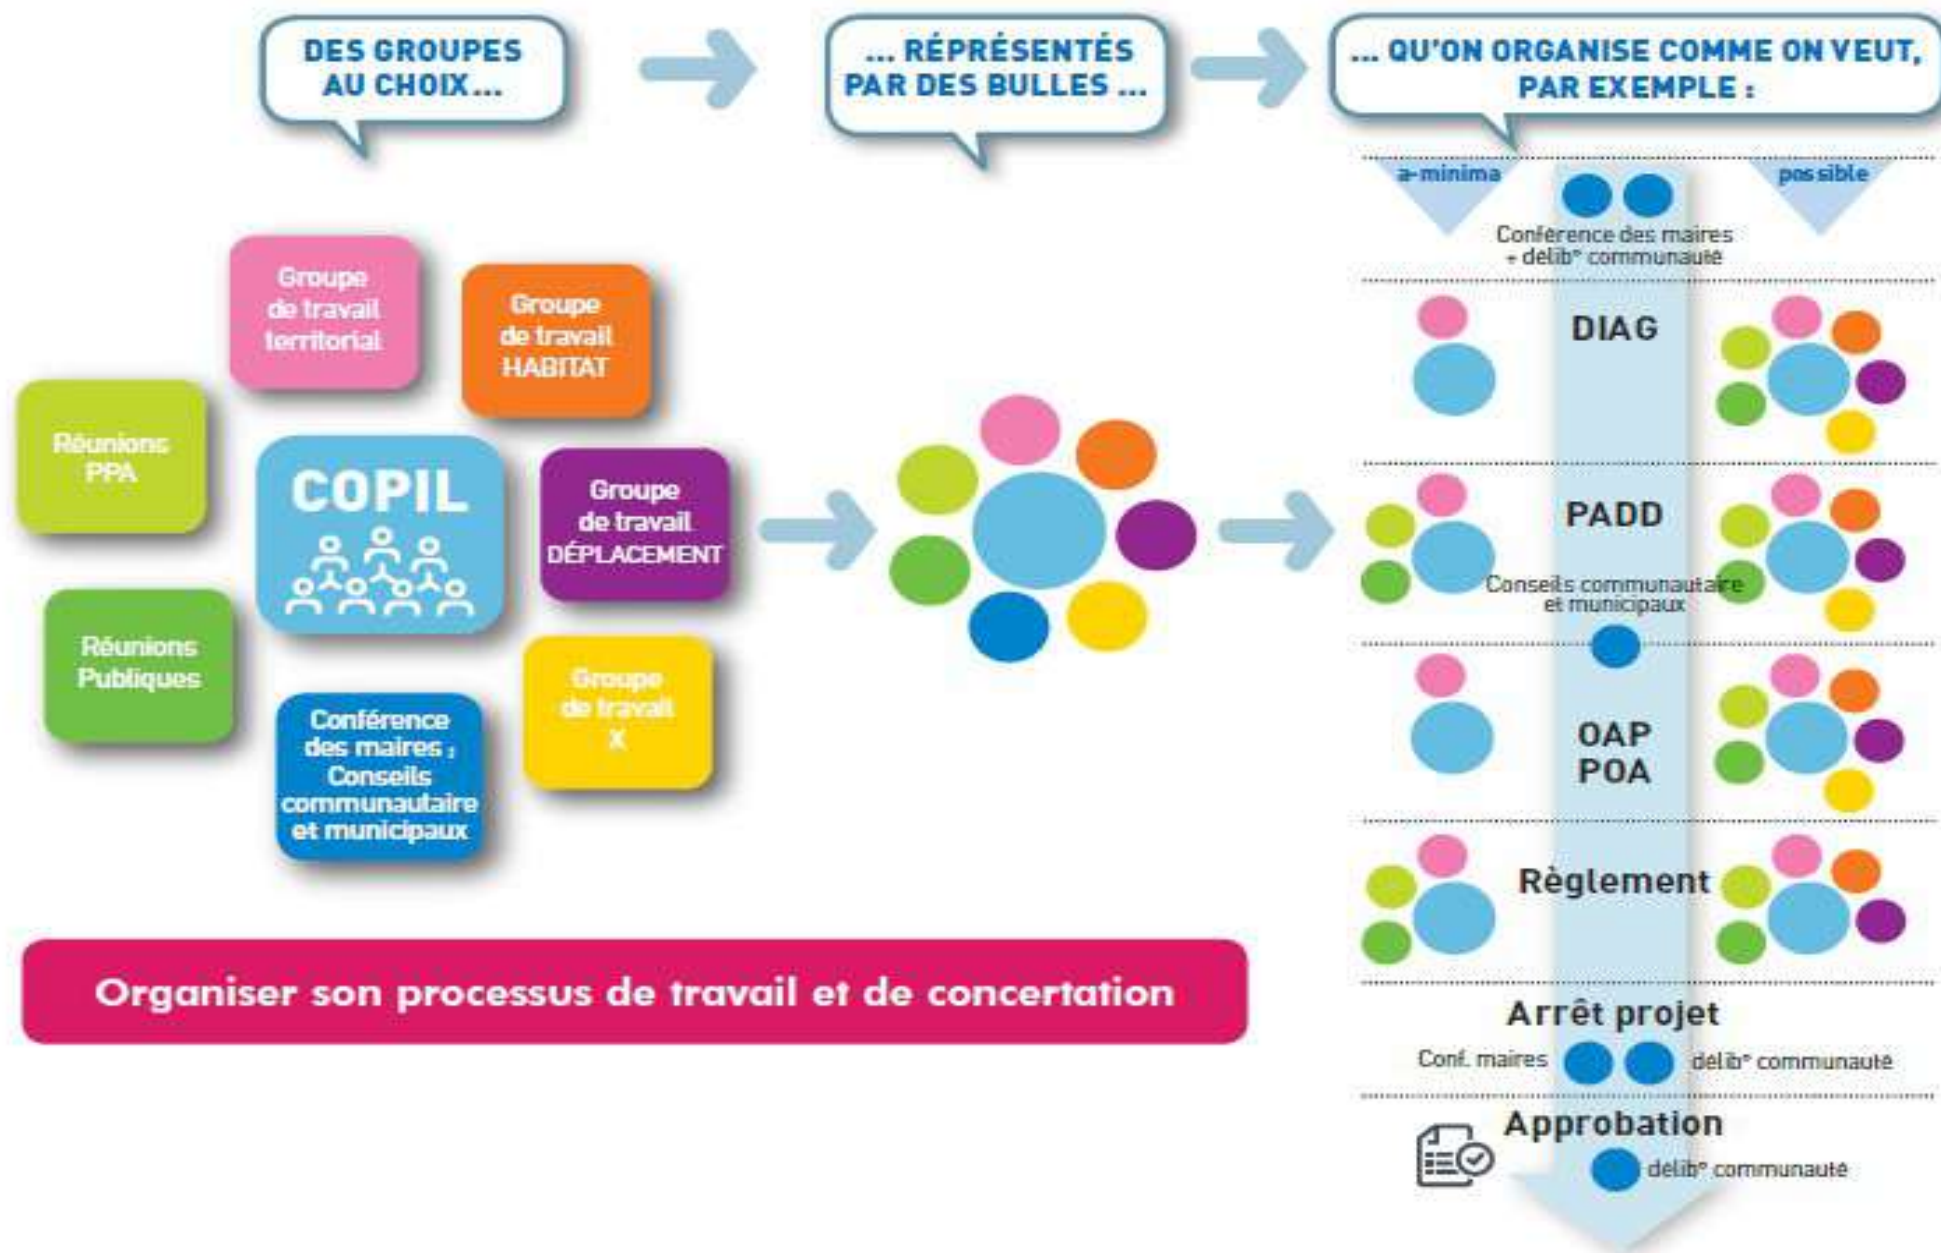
DES GROUPES AU CHOIX...

... RÉPRÉSENTÉS PAR DES BULLES ...

... QU'ON ORGANISE COMME ON VEUT, PAR EXEMPLE :

Groupe de travail territorial

Groupe de travail HABITAT

Réunions PPA

COPIL

Groupe de travail DÉPLACEMENT

Réunions Publiques

Conférence des maires ; Conseils communautaire et municipaux

Groupe de travail X

a-minima

possible

Conférence des maires + délib° communauté

DIAG

PADD

Conseils communautaire et municipaux

OAP POA

Règlement

Arrêt projet

Conf. maires

délib° communauté

Approbation

délib° communauté

Organiser son processus de travail et de concertation